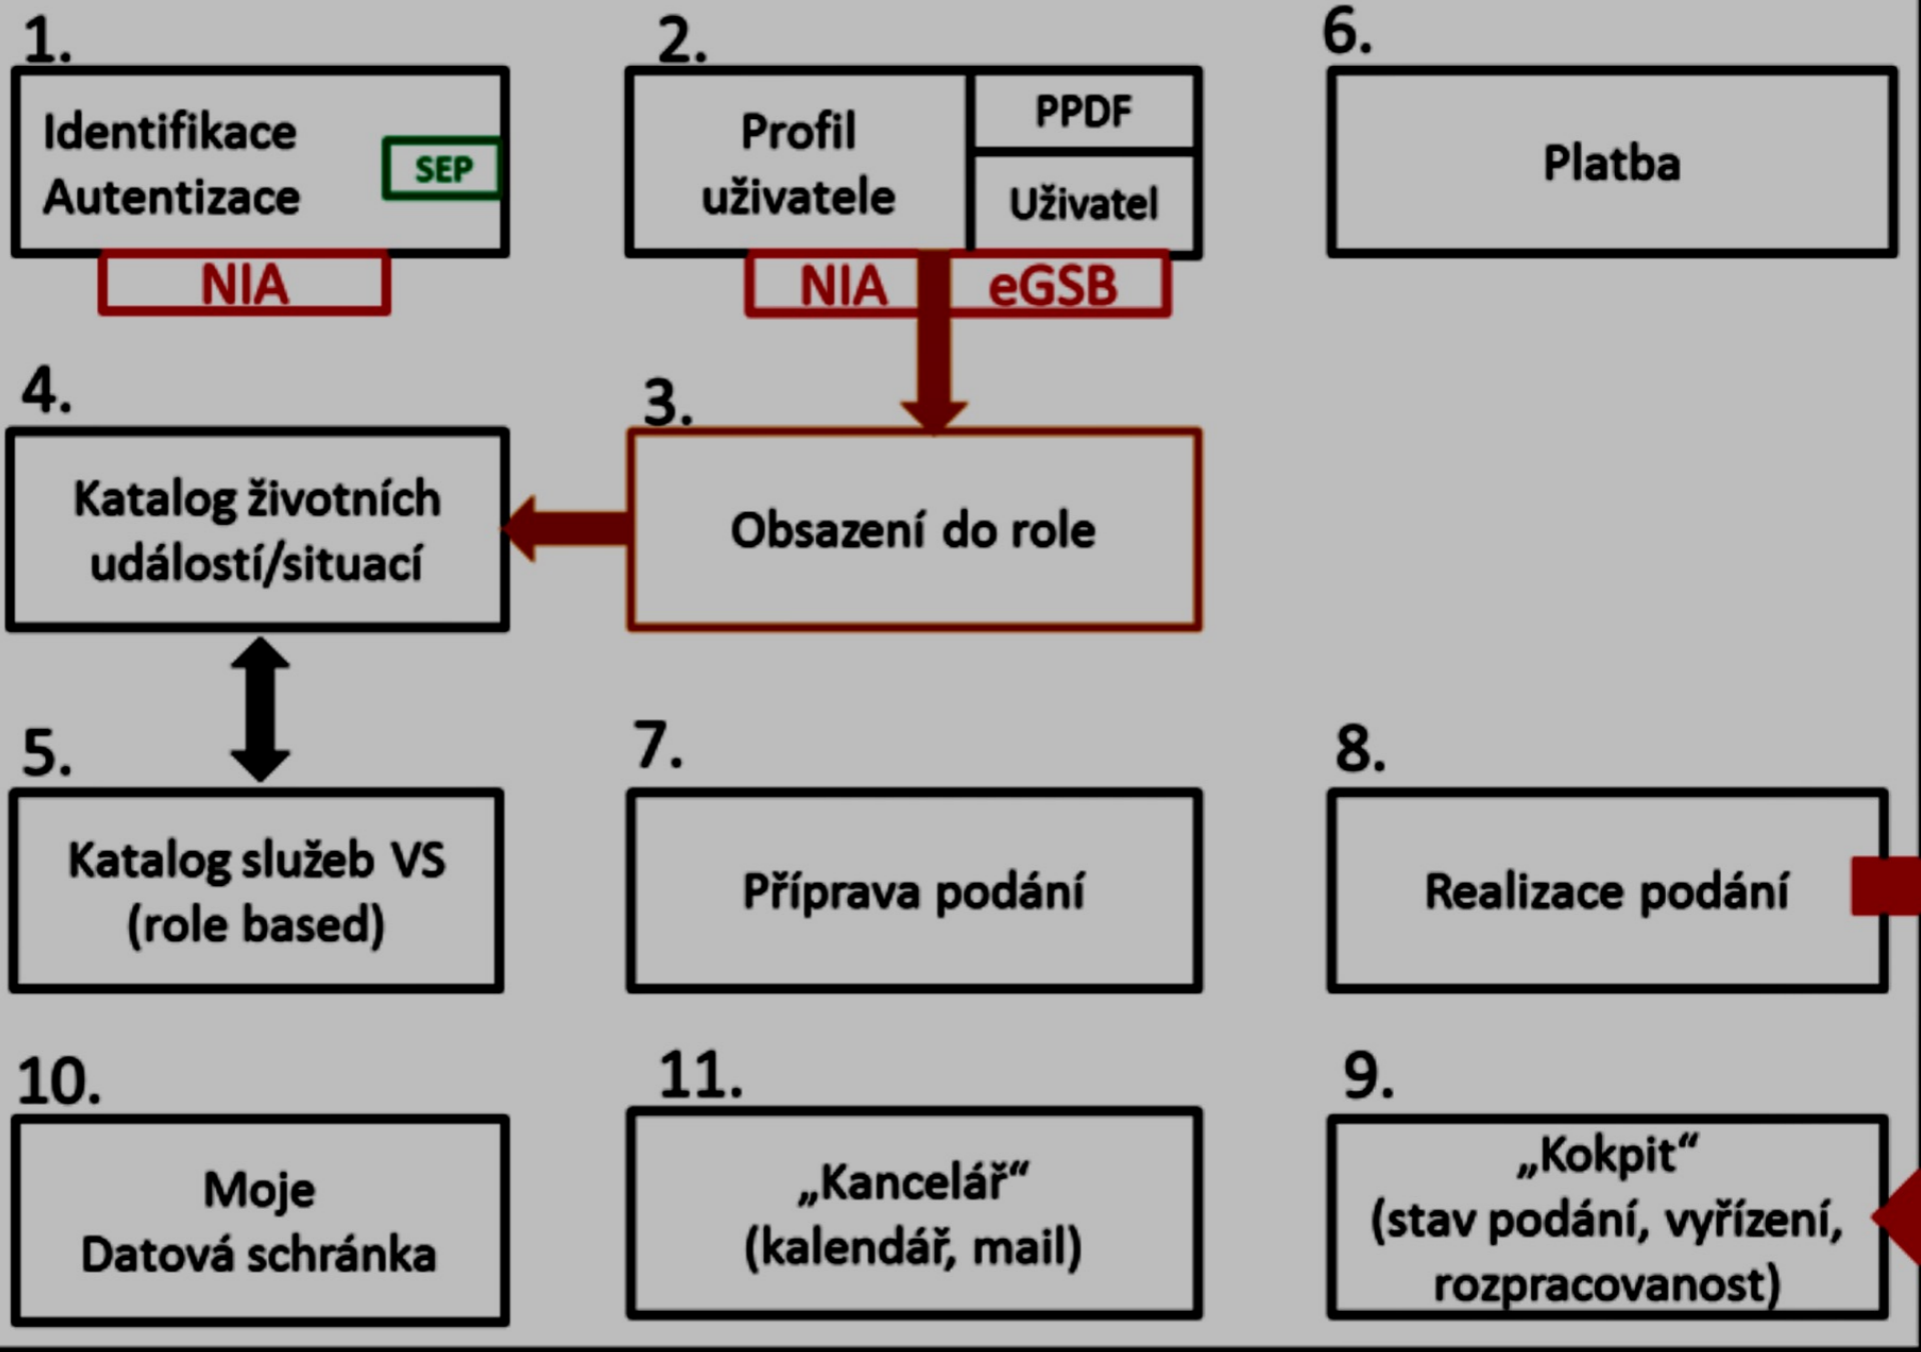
1.
Identifikace Autentizace
SEP
NIA

2.
Profil uživatele
PPDF
Uživatel
NIA
eGSB

6.
Platba

4.
Katalog životních událostí/situací

3.
Obsazení do role

5.
Katalog služeb VS (role based)

7.
Příprava podání

8.
Realizace podání

10.
Moje Datová schránka

11.
„Kancelář“ (kalendář, mail)

9.
„Kokpit“ (stav podání, vyřízení, rozpracovanost)